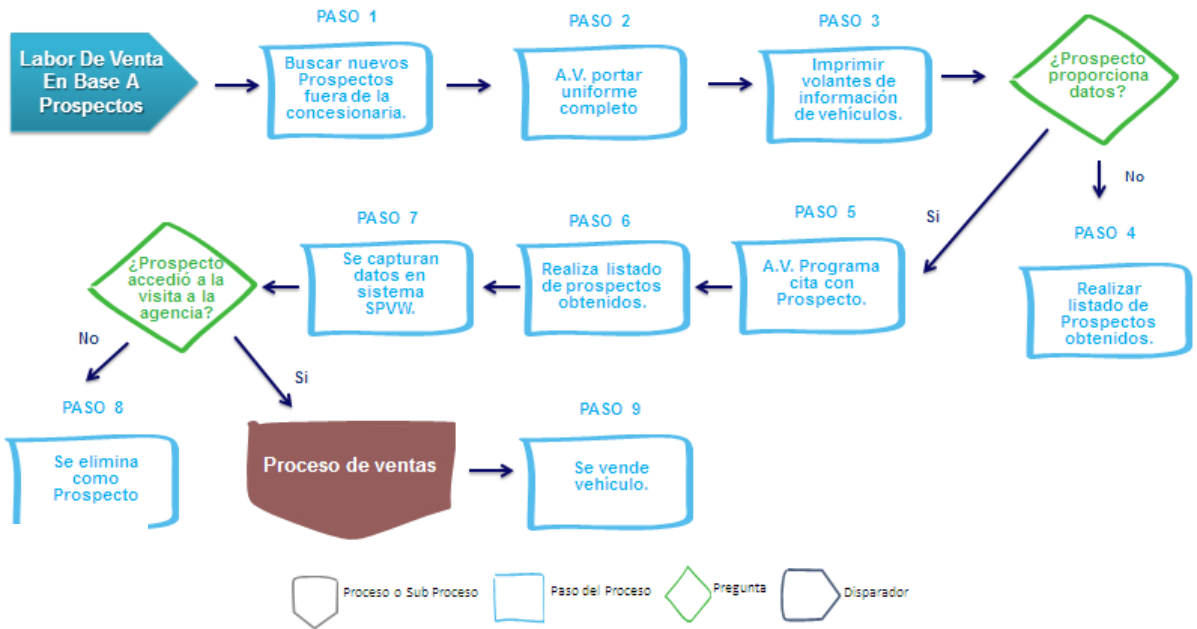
Labor De Venta En Base A Prospectos

PASO 1
Buscar nuevos Prospectos fuera de la concesionaria.

PASO 2
A.V. portar uniforme completo

PASO 3
Imprimir volantes de información de vehículos.

¿Prospecto proporciona datos?

No

PASO 4
Realizar listado de Prospectos obtenidos.

Si

PASO 5
A.V. Programa cita con Prospecto.

PASO 6
Realiza listado de prospectos obtenidos.

PASO 7
Se capturan datos en sistema SPVW.

¿Prospecto accedió a la visita a la agencia?

No

PASO 8
Se elimina como Prospecto

Si

Proceso de ventas

PASO 9
Se vende vehículo.

Proceso o Sub Proceso
Paso del Proceso
Pregunta
Disparador